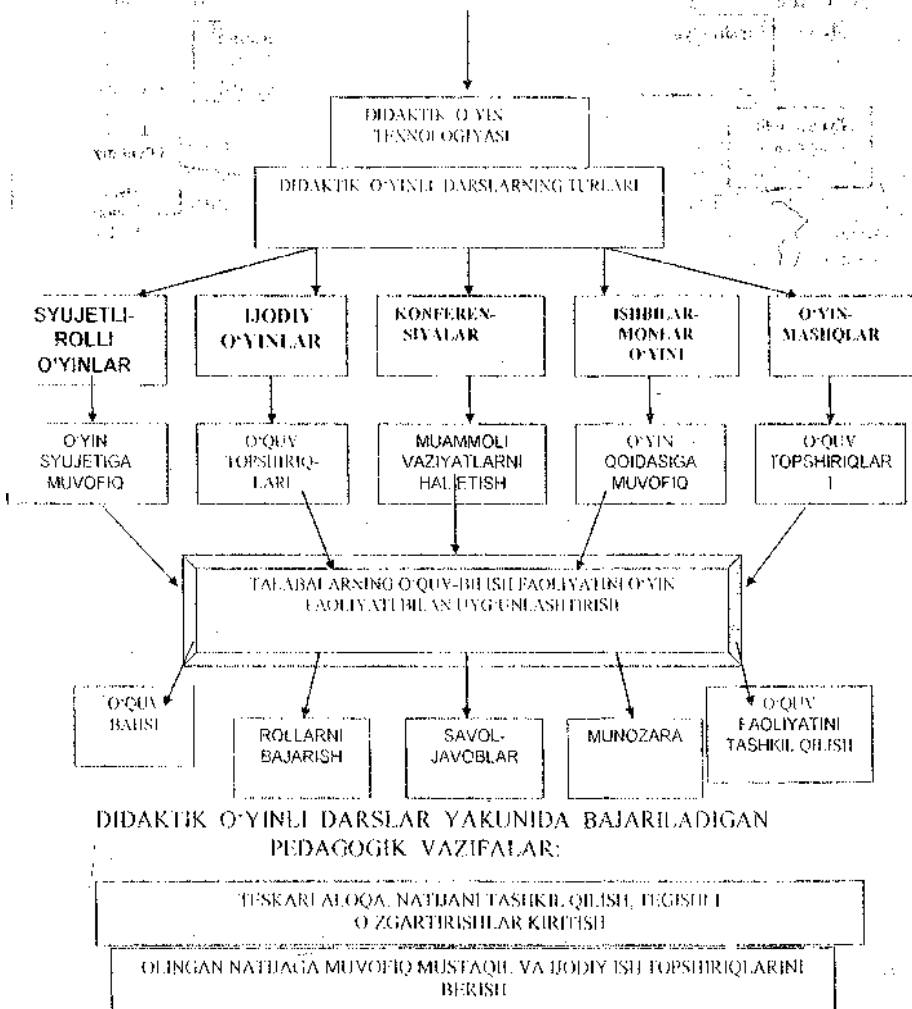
DIDAKTIK O'YIN TEXNOLOGIYASI

DIDAKTIK O'YINLI DARSLARNING TURLARI

SYUJETLI-ROLLI O'YINLAR

IJODIY O'YINLAR

KONFERENSIYALAR

ISHBILARMONLAR O'YINI

O'YIN-MASHQLAR

O'YIN SYUJETIGA MUVOFIQ

O'QUV TOPSHIRIQLARI

MUAMMOLI VAZIYATLARNI HAL ETISH

O'YIN QOIDASIGA MUVOFIQ

O'QUV TOPSHIRIQLAR I

TALABALARNING O'QUV-BILISH FAOLIYATINI O'YIN FAOLIYATI BILAN UYG'UNLASHTIRISH

O'QUV BAHSI

ROLLARNI BAJARISH

SAVOL-JAVOBLAR

MUNOZARA

O'QUV FAOLIYATINI TASHKIL QILISH

DIDAKTIK O'YINLI DARSLAR YAKUNIDA BAJARILADIGAN PEDAGOGIK VAZIFALAR:

TESKARI ALOQA, NATIJANI TASHKIL QILISH, TEGISHLI O'ZGARTIRISHLAR KIRITISH

OLINGAN NATIJAGA MUVOFIQ MUSTAQIL VA IJODIY ISH TOPSHIRIQLARINI BERISH